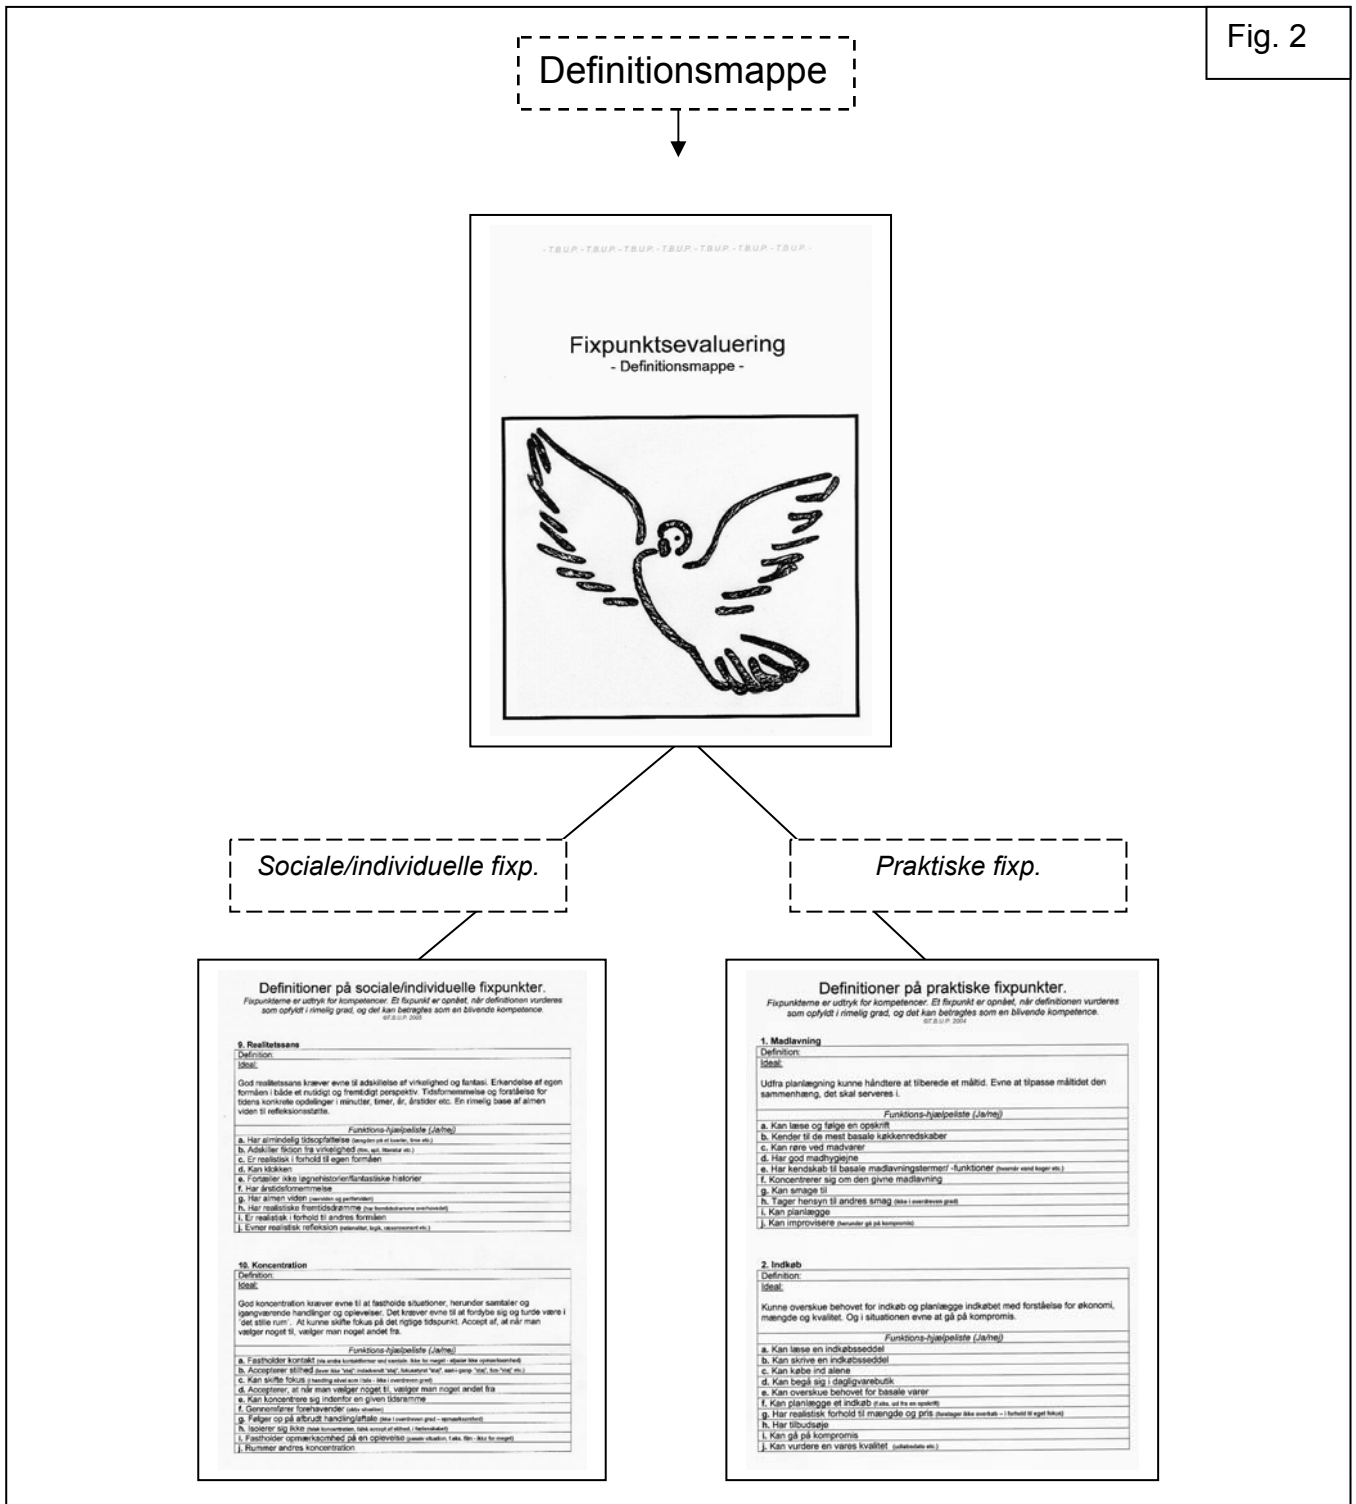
Fig. 2

Definitionsmappe

- T.B.U.P. - T.B.U.P. - T.B.U.P. - T.B.U.P. - T.B.U.P. - T.B.U.P. - T.B.U.P. -

Fixpunktsevaluering
- Definitionsmappe -

Sociale/individuelle fixp.

Praktiske fixp.

Definitioner på sociale/individuelle fixpunkter.
Fixpunkterne er udtryk for kompetencer. Et fixpunkt er opnået, når definitionen vurderes som opfyldt i rimelig grad, og det kan betragtes som en blivende kompetence.
©T.B.U.P. 2005

9. Realitetssans
Definition:
Ideal:

God realitetssans kræver evne til adskillelse af virkelighed og fantasi. Erkendelse af egen formåen i både et nutidigt og fremtidigt perspektiv. Tidsfornemmelse og forståelse for tidens konkrete opdelinger i minutter, timer, år, årstider etc. En rimelig base af almen viden til refleksionsstøtte.

Funktions-hjælpeliste (Ja/nej)
a. Har almindelig tidsopfattelse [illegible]
b. Adskiller fiktion fra virkelighed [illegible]
c. Er realistisk i forhold til egen formåen
d. Kan klokken
e. Fortæller ikke løgnehistorier/fantastiske historier
f. Har årstidsfornemmelse
g. Har almen viden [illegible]
h. Har realistiske fremtidsdrømme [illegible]
i. Er realistisk i forhold til andres formåen
j. Evner realistisk refleksion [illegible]

10. Koncentration
Definition:
Ideal:

God koncentration kræver evne til at fastholde situationer, herunder samtaler og igangværende handlinger og oplevelser. Det kræver evne til at fordybe sig og turde være i 'det stille rum'. At kunne skifte fokus på det rigtige tidspunkt. Accept af, at når man vælger noget til, vælger man noget andet fra.

Funktions-hjælpeliste (Ja/nej)
a. Fastholder kontakt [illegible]
b. Accepterer stilhed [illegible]
c. Kan skifte fokus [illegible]
d. Accepterer, at når man vælger noget til, vælger man noget andet fra
e. Kan koncentrere sig indenfor en given tidsramme
f. Gennemfører forehavender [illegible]
g. Følger op på afbrudt handling/aftale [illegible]
h. Isolerer sig ikke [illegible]
i. Fastholder opmærksomhed på en oplevelse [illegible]
j. Rummer andres koncentration

Definitioner på praktiske fixpunkter.
Fixpunkterne er udtryk for kompetencer. Et fixpunkt er opnået, når definitionen vurderes som opfyldt i rimelig grad, og det kan betragtes som en blivende kompetence.
©T.B.U.P. 2004

1. Madlavning
Definition:
Ideal:

Udfra planlægning kunne håndtere at tilberede et måltid. Evne at tilpasse måltidet den sammenhæng, det skal serveres i.

Funktions-hjælpeliste (Ja/nej)
a. Kan læse og følge en opskrift
b. Kender til de mest basale køkkenredskaber
c. Kan røre ved madvarer
d. Har god madhygiejne
e. Har kendskab til basale madlavningstermer/ -funktioner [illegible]
f. Koncentrerer sig om den givne madlavning
g. Kan smage til
h. Tager hensyn til andres smag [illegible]
i. Kan planlægge
j. Kan improvisere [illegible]

2. Indkøb
Definition:
Ideal:

Kunne overskue behovet for indkøb og planlægge indkøbet med forståelse for økonomi, mængde og kvalitet. Og i situationen evne at gå på kompromis.

Funktions-hjælpeliste (Ja/nej)
a. Kan læse en indkøbsseddel
b. Kan skrive en indkøbsseddel
c. Kan købe ind alene
d. Kan begå sig i dagligvarebutik
e. Kan overskue behovet for basale varer
f. Kan planlægge et indkøb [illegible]
g. Har realistisk forhold til mængde og pris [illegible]
h. Har tilbudsøje
i. Kan gå på kompromis
j. Kan vurdere en vares kvalitet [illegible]